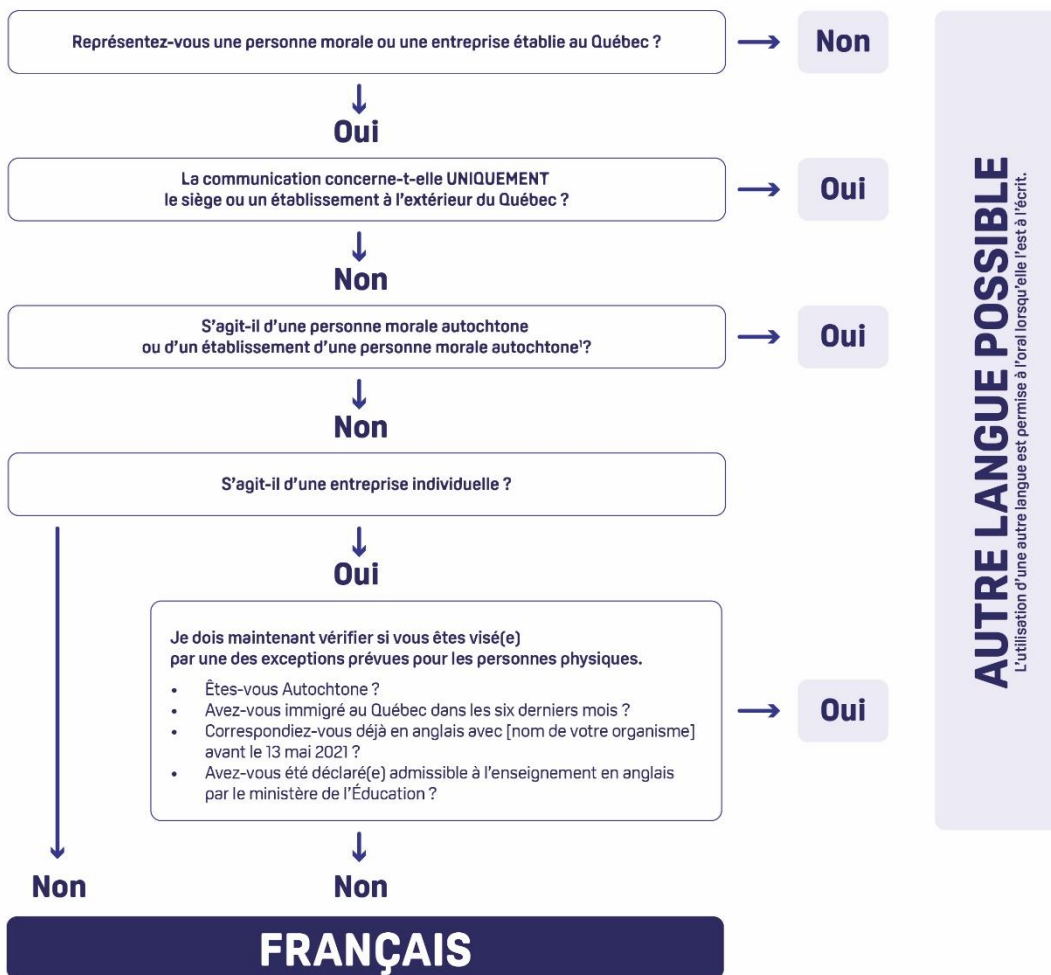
Représentez-vous une personne morale ou une entreprise établie au Québec ?

Non

Oui

La communication concerne-t-elle UNIQUEMENT le siège ou un établissement à l'extérieur du Québec ?

Oui

Non

S'agit-il d'une personne morale autochtone ou d'un établissement d'une personne morale autochtone$^1$?

Oui

Non

S'agit-il d'une entreprise individuelle ?

Oui

Je dois maintenant vérifier si vous êtes visé(e) par une des exceptions prévues pour les personnes physiques.

- Êtes-vous Autochtone ?
- Avez-vous immigré au Québec dans les six derniers mois ?
- Correspondiez-vous déjà en anglais avec [nom de votre organisme] avant le 13 mai 2021 ?
- Avez-vous été déclaré(e) admissible à l'enseignement en anglais par le ministère de l'Éducation ?

Oui

Non

Non

FRANÇAIS

AUTRE LANGUE POSSIBLE
L'utilisation d'une autre langue est permise à l'oral lorsqu'elle l'est à l'écrit.